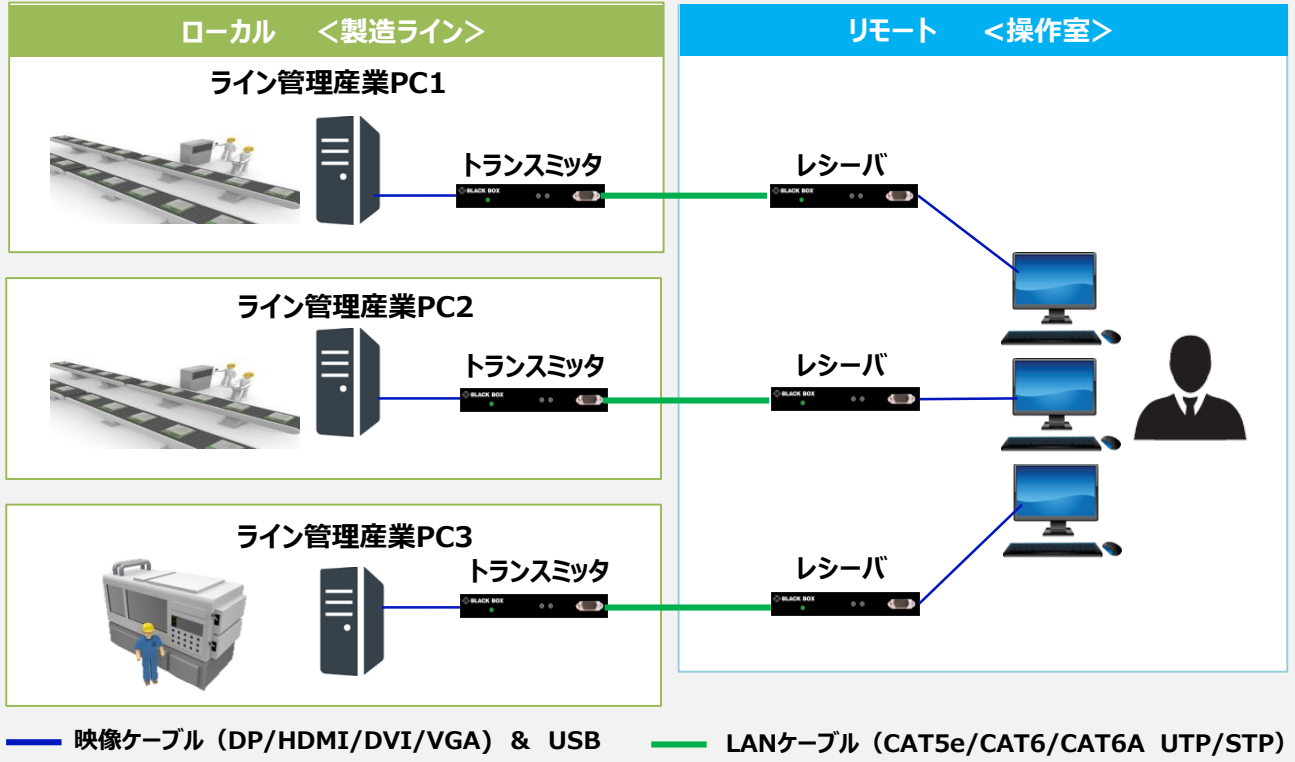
ローカル　＜製造ライン＞

リモート　＜操作室＞

ライン管理産業PC1

トランスミッタ

BLACK BOX

レシーバ

BLACK BOX

ライン管理産業PC2

トランスミッタ

BLACK BOX

レシーバ

BLACK BOX

ライン管理産業PC3

トランスミッタ

BLACK BOX

レシーバ

BLACK BOX

映像ケーブル（DP/HDMI/DVI/VGA）＆ USB

LANケーブル（CAT5e/CAT6/CAT6A UTP/STP）